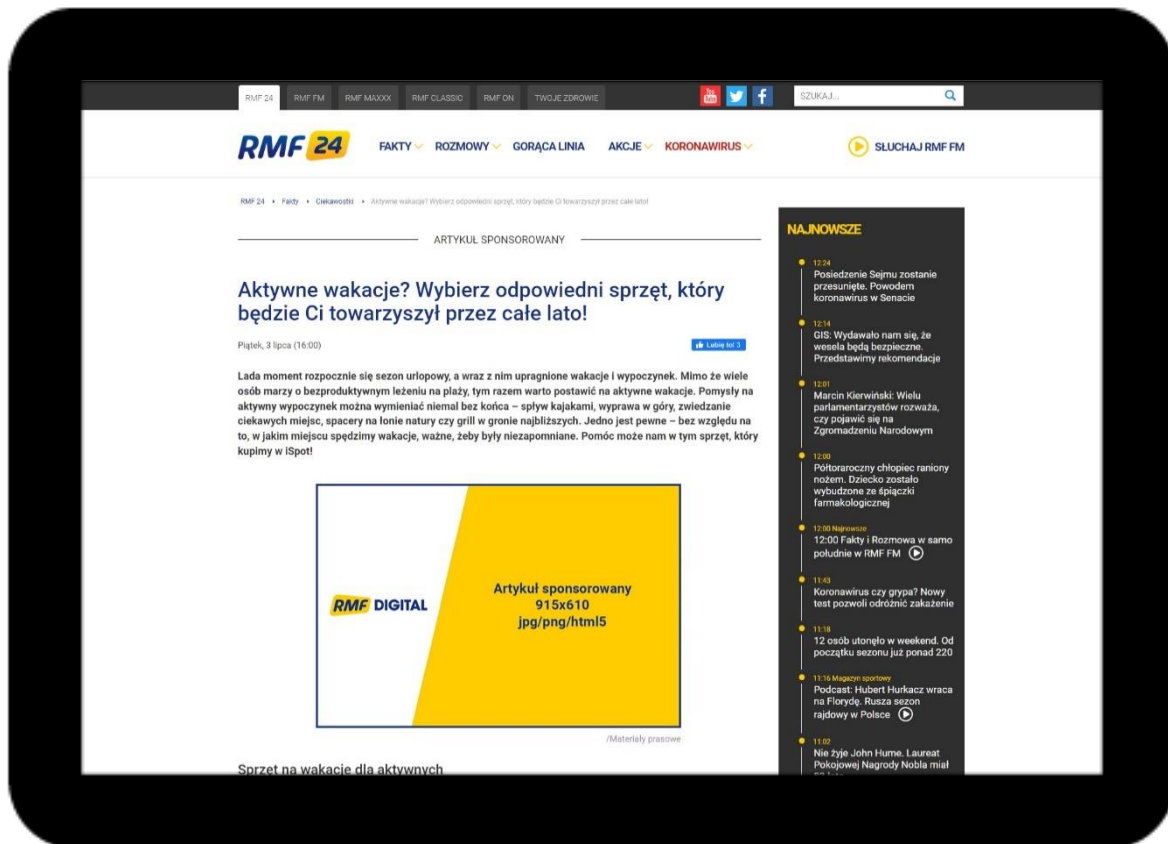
RMF 24 RMF FM RMF MAXXX RMF CLASSIC RMF ON TWOJE ZDROWIE

SZUKAJ...

RMF 24

FAKTY ROZMOWY GORĄCA LINIA AKCJE KORONAWIRUS

SŁUCHAJ RMF FM

RMF 24 › Fakty › Ciekawostki › Aktywne wakacje? Wybierz odpowiedni sprzęt, który będzie Ci towarzyszył przez całe lato!

ARTYKUŁ SPONSOROWANY

Aktywne wakacje? Wybierz odpowiedni sprzęt, który będzie Ci towarzyszył przez całe lato!

Piątek, 3 lipca (16:00)

Lubię to! 3

Lada moment rozpocznie się sezon urlopowy, a wraz z nim upragnione wakacje i wypoczynek. Mimo że wiele osób marzy o bezproduktywnym leżeniu na plaży, tym razem warto postawić na aktywne wakacje. Pomysły na aktywny wypoczynek można wymieniać niemal bez końca – spływ kajakami, wyprawa w góry, zwiedzanie ciekawych miejsc, spacery na łonie natury czy grill w gronie najbliższych. Jedno jest pewne – bez względu na to, w jakim miejscu spędzimy wakacje, ważne, żeby były niezapomniane. Pomóc może nam w tym sprzęt, który kupimy w iSpot!

RMF DIGITAL

Artykuł sponsorowany
915x610
jpg/png/html5

/Materiały prasowe

Sprzęt na wakacje dla aktywnych

NAJNOWSZE

12:24
Posiedzenie Sejmu zostanie przesunięte. Powodem koronawirus w Senacie

12:14
GIS: Wydawało nam się, że wesela będą bezpieczne. Przedstawimy rekomendacje

12:01
Marcin Kierwiński: Wielu parlamentarzystów rozważa, czy pojawić się na Zgromadzeniu Narodowym

12:00
Półtoraroczny chłopiec raniony nożem. Dziecko zostało wybudzone ze śpiączki farmakologicznej

12:00 Najnowsze
12:00 Fakty i Rozmowa w samo południe w RMF FM

11:43
Koronawirus czy grypa? Nowy test pozwoli odróżnić zakażenie

11:18
12 osób utonęło w weekend. Od początku sezonu już ponad 220

11:16 Magazyn sportowy
Podcast: Hubert Hurkacz wraca na Florydę. Rusza sezon rajdowy w Polsce

11:02
Nie żyje John Hume. Laureat Pokojowej Nagrody Nobla miał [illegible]